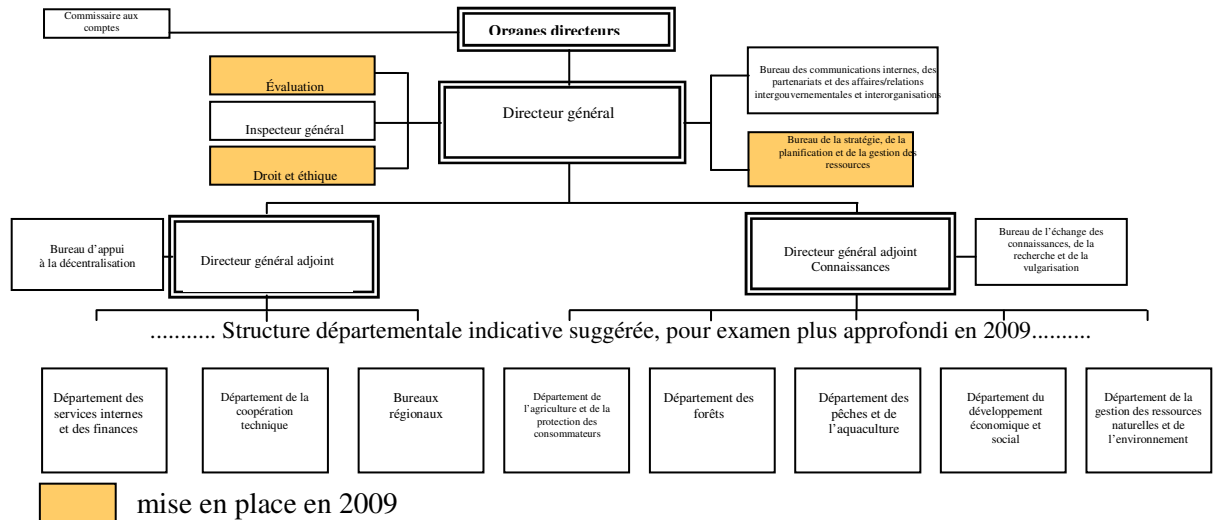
Commissaire aux comptes

Organes directeurs

Évaluation

Inspecteur général

Droit et éthique

Directeur général

Bureau des communications internes, des partenariats et des affaires/relations intergouvernementales et interorganisations

Bureau de la stratégie, de la planification et de la gestion des ressources

Bureau d'appui à la décentralisation

Directeur général adjoint

Directeur général adjoint Connaissances

Bureau de l'échange des connaissances, de la recherche et de la vulgarisation

........... Structure départementale indicative suggérée, pour examen plus approfondi en 2009..........

Département des services internes et des finances

Département de la coopération technique

Bureaux régionaux

Département de l'agriculture et de la protection des consommateurs

Département des forêts

Département des pêches et de l'aquaculture

Département du développement économique et social

Département de la gestion des ressources naturelles et de l'environnement

mise en place en 2009